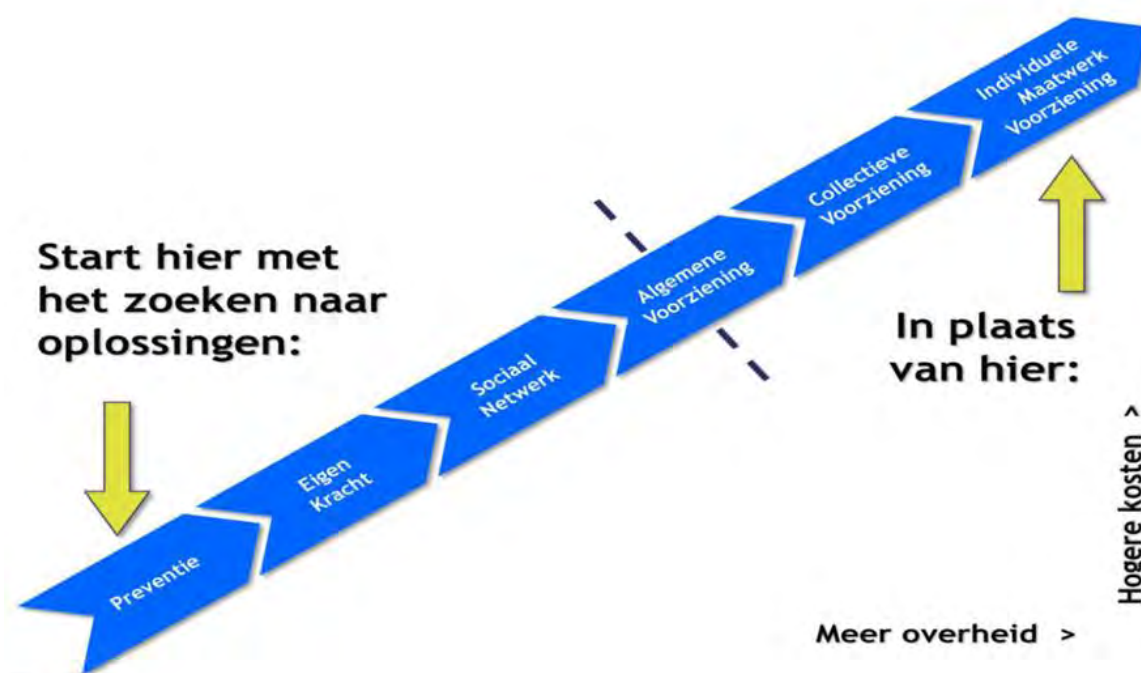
Start hier met het zoeken naar oplossingen:

Preventie

Eigen Kracht

Sociaal Netwerk

Algemene Voorziening

Collectieve Voorziening

Individuele Maatwerk Voorziening

In plaats van hier:

Hogere kosten >

Meer overheid >